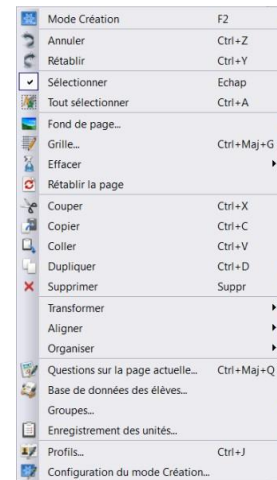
Mode Création F2
Annuler Ctrl+Z
Rétablir Ctrl+Y
Sélectionner Echap
Tout sélectionner Ctrl+A
Fond de page...
Grille... Ctrl+Maj+G
Effacer
Rétablir la page
Couper Ctrl+X
Copier Ctrl+C
Coller Ctrl+V
Dupliquer Ctrl+D
Supprimer Suppr
Transformer
Aligner
Organiser
Questions sur la page actuelle... Ctrl+Maj+Q
Base de données des élèves...
Groupes...
Enregistrement des unités...
Profils... Ctrl+J
Configuration du mode Création...